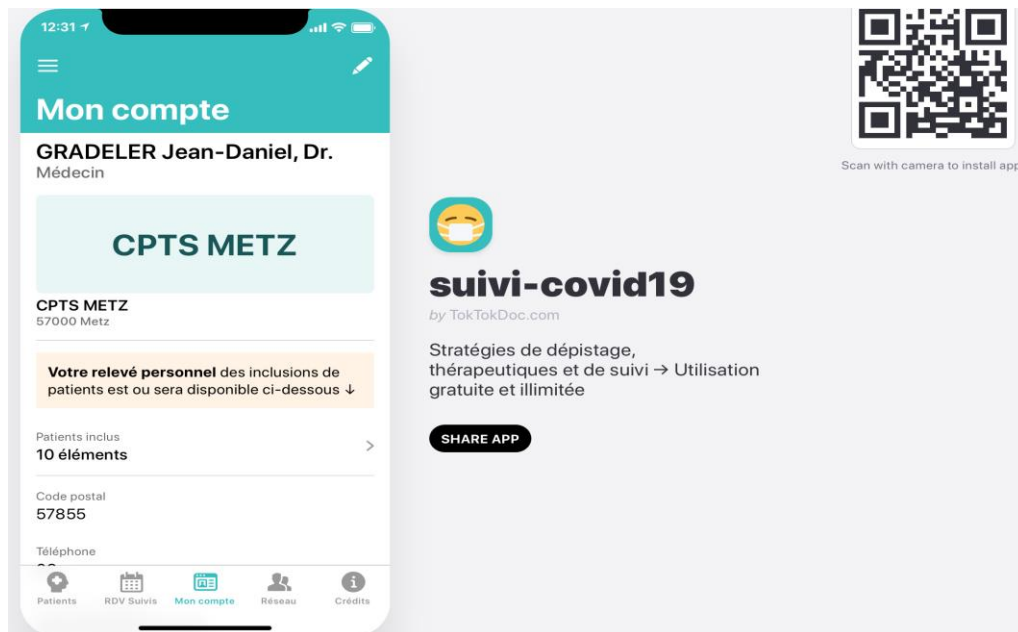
12:31

Mon compte

GRADELER Jean-Daniel, Dr.
Médecin

CPTS METZ

CPTS METZ
57000 Metz

**Votre relevé personnel** des inclusions de patients est ou sera disponible ci-dessous ↓

Patients inclus
10 éléments

Code postal
57855

Téléphone
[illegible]

Patients RDV Suivis Mon compte Réseau Crédits

Scan with camera to install app

suivi-covid19
by TokTokDoc.com

Stratégies de dépistage, thérapeutiques et de suivi → Utilisation gratuite et illimitée

SHARE APP